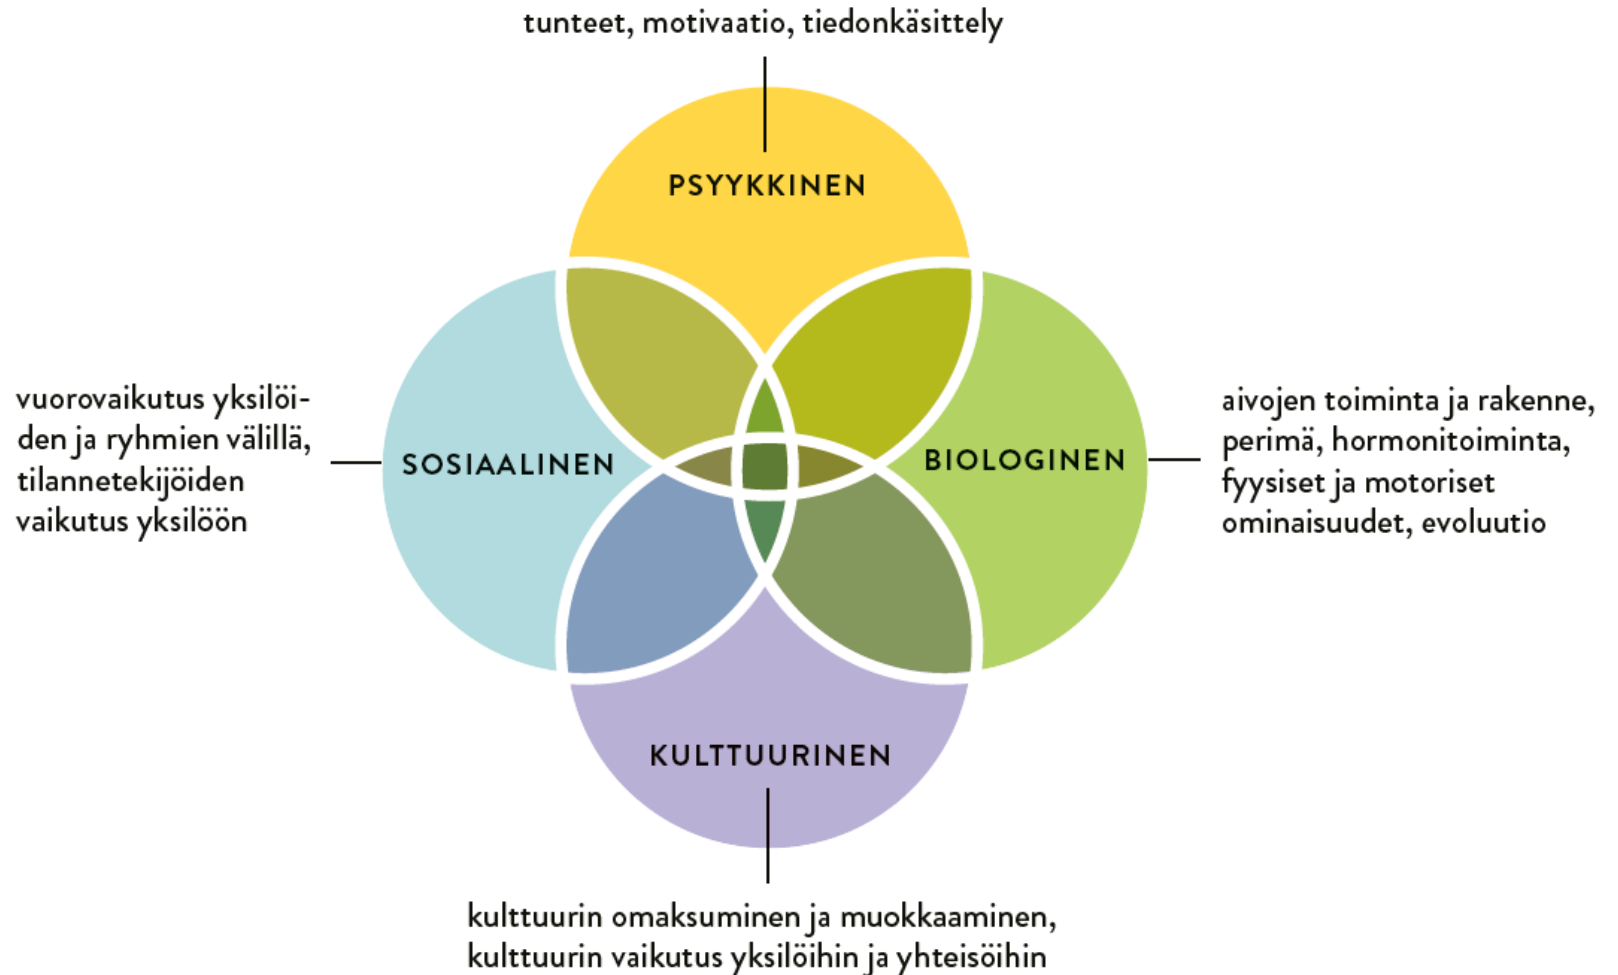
tunteet, motivaatio, tiedonkäsittely

PSYYKKINEN

vuorovaikutus yksilöiden ja ryhmien välillä, tilannetekijöiden vaikutus yksilöön

SOSIAALINEN

BIOLOGINEN

aivojen toiminta ja rakenne, perimä, hormonitoiminta, fyysiset ja motoriset ominaisuudet, evoluutio

KULTTUURINEN

kulttuurin omaksuminen ja muokkaaminen, kulttuurin vaikutus yksilöihin ja yhteisöihin